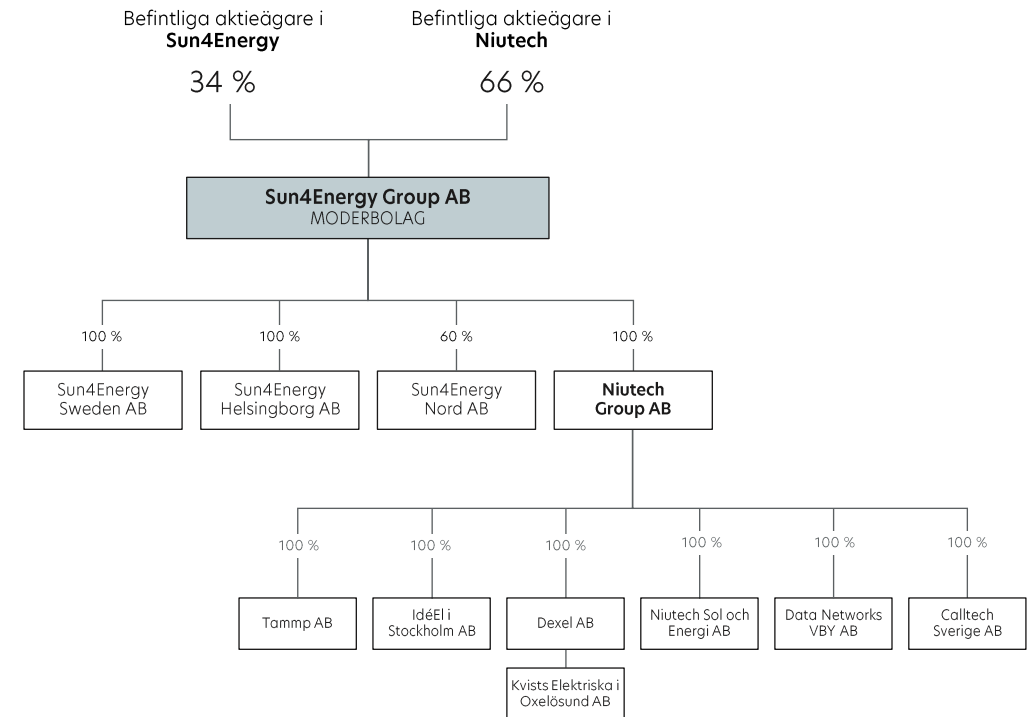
Befintliga aktieägare i **Sun4Energy**

34 %

Befintliga aktieägare i **Niutech**

66 %

**Sun4Energy Group AB**
MODERBOLAG

100 %
Sun4Energy Sweden AB

100 %
Sun4Energy Helsingborg AB

60 %
Sun4Energy Nord AB

100 %
**Niutech Group AB**

100 %
Tammp AB

100 %
IdéEl i Stockholm AB

100 %
Dexel AB

Kvists Elektriska i Oxelösund AB

100 %
Niutech Sol och Energi AB

100 %
Data Networks VBY AB

100 %
Calltech Sverige AB